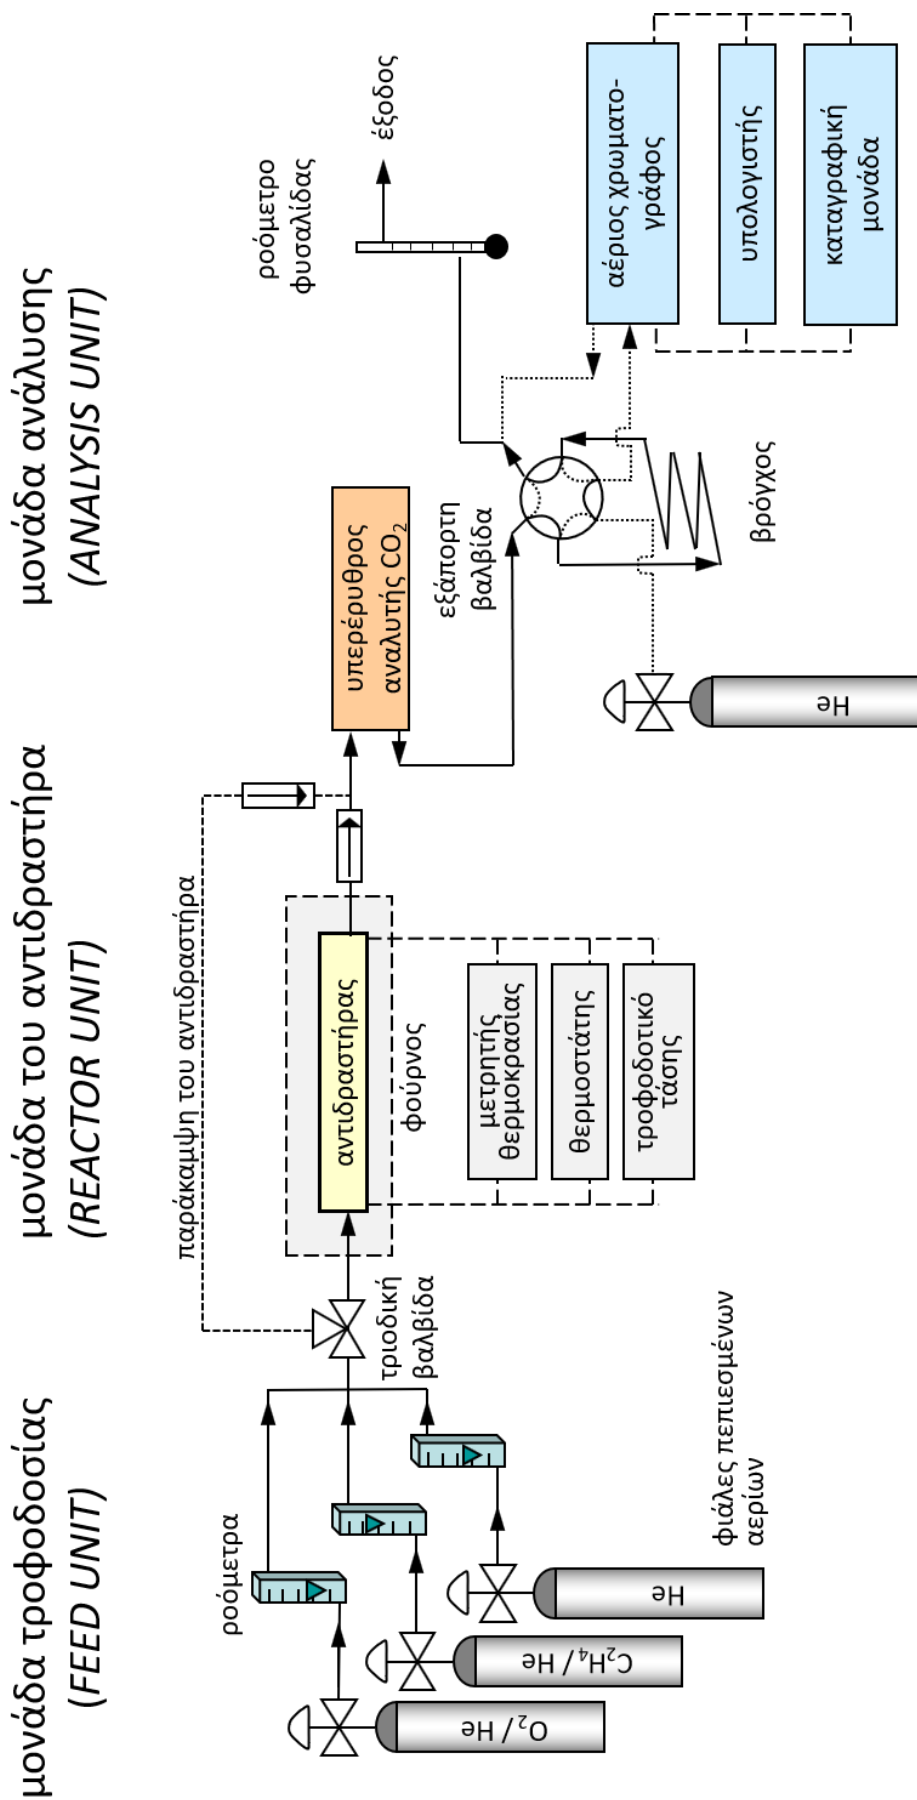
μονάδα τροφοδοσίας
(FEED UNIT)

μονάδα του αντιδραστήρα
(REACTOR UNIT)

μονάδα ανάλυσης
(ANALYSIS UNIT)

ροόμετρα

$O_2$ / He

$C_2H_4$ / He

He

φιάλες πεπιεσμένων αερίων

τριοδική βαλβίδα

παράκαμψη του αντιδραστήρα

αντιδραστήρας

φούρνος

μετρητής θερμοκρασίας

θερμοστάτης

τροφοδοτικό τάσης

υπερέρυθρος αναλυτής $CO_2$

εξάπορτη βαλβίδα

βρόγχος

He

ροόμετρο φυσαλίδας

έξοδος

αέριος χρωματογράφος

υπολογιστής

καταγραφική μονάδα